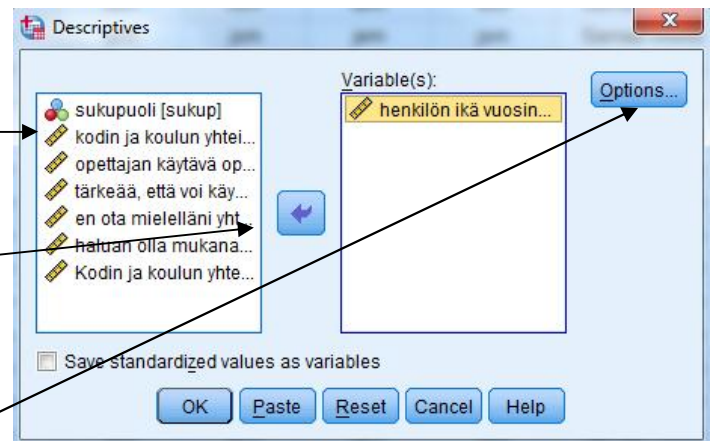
Descriptives

sukupuoli [sukup]
kodin ja koulun yhtei...
opettajan käytävä op...
tärkeää, että voi käy...
en ota mielelläni yht...
haluan olla mukana...
Kodin ja koulun yhte...

Variable(s):
henkilön ikä vuosin...

Options...

Save standardized values as variables

OK Paste Reset Cancel Help